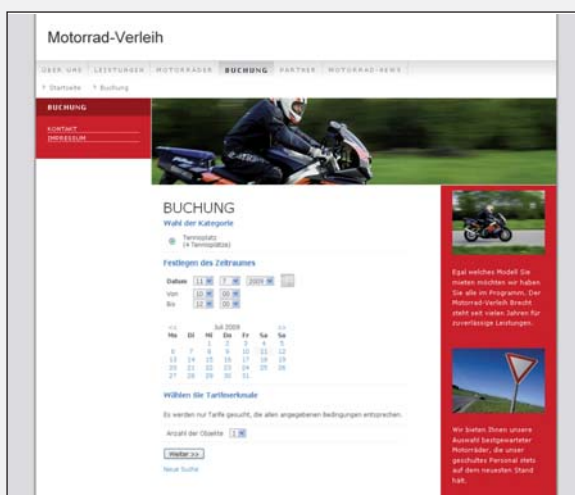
Motorrad-Verleih

ÜBER UNS | LEISTUNGEN | MOTORRÄDER | BUCHUNG | PARTNER | MOTORRAD-NEWS

> Startseite > Buchung

BUCHUNG

KONTAKT
IMPRESSUM

BUCHUNG

Wahl der Kategorie

Tennisplatz
(4 Tennisplätze)

Festlegen des Zeitraumes

Datum 11 7 2009
Von 10 00
Bis 12 00

<< Juli 2009 >>

| Mo | Di | Mi | Do | Fr | Sa | So |
|---|---|---|---|---|---|---|
| | | 1 | 2 | 3 | 4 | 5 |
| 6 | 7 | 8 | 9 | 10 | 11 | 12 |
| 13 | 14 | 15 | 16 | 17 | 18 | 19 |
| 20 | 21 | 22 | 23 | 24 | 25 | 26 |
| 27 | 28 | 29 | 30 | 31 | | |

Wählen Sie Tarifmerkmale

Es werden nur Tarife gesucht, die allen angegebenen Bedingungen entsprechen.

Anzahl der Objekte 1

Weiter >>

Neue Suche

Egal welches Modell Sie mieten möchten wir haben Sie alle im Programm. Der Motorrad-Verleih Brecht steht seit vielen Jahren für zuverlässige Leistungen.

Wir bieten Ihnen unsere Auswahl bestgewarteter Motorräder, die unser geschultes Personal stets auf dem neuesten Stand hält.